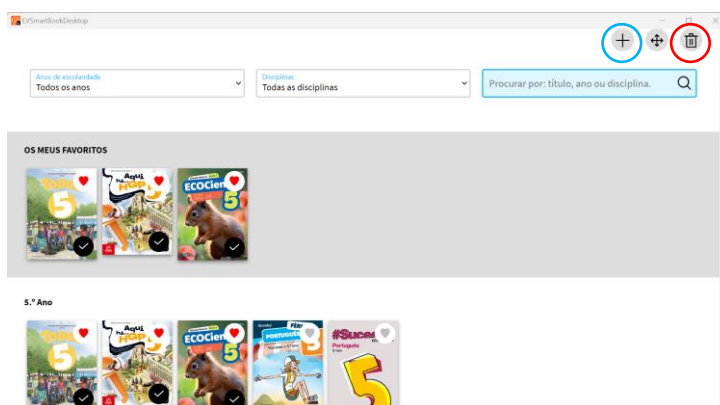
EVSmartBookDesktop

Anos de escolaridade
Todos os anos

Disciplinas
Todas as disciplinas

Procurar por: título, ano ou disciplina.

OS MEUS FAVORITOS

5

Aqui HGP 5

ECOCiên 5

5.º Ano

5

Aqui HGP 5

ECOCiên 5

PORTUGUÊS

#Suces Português 5